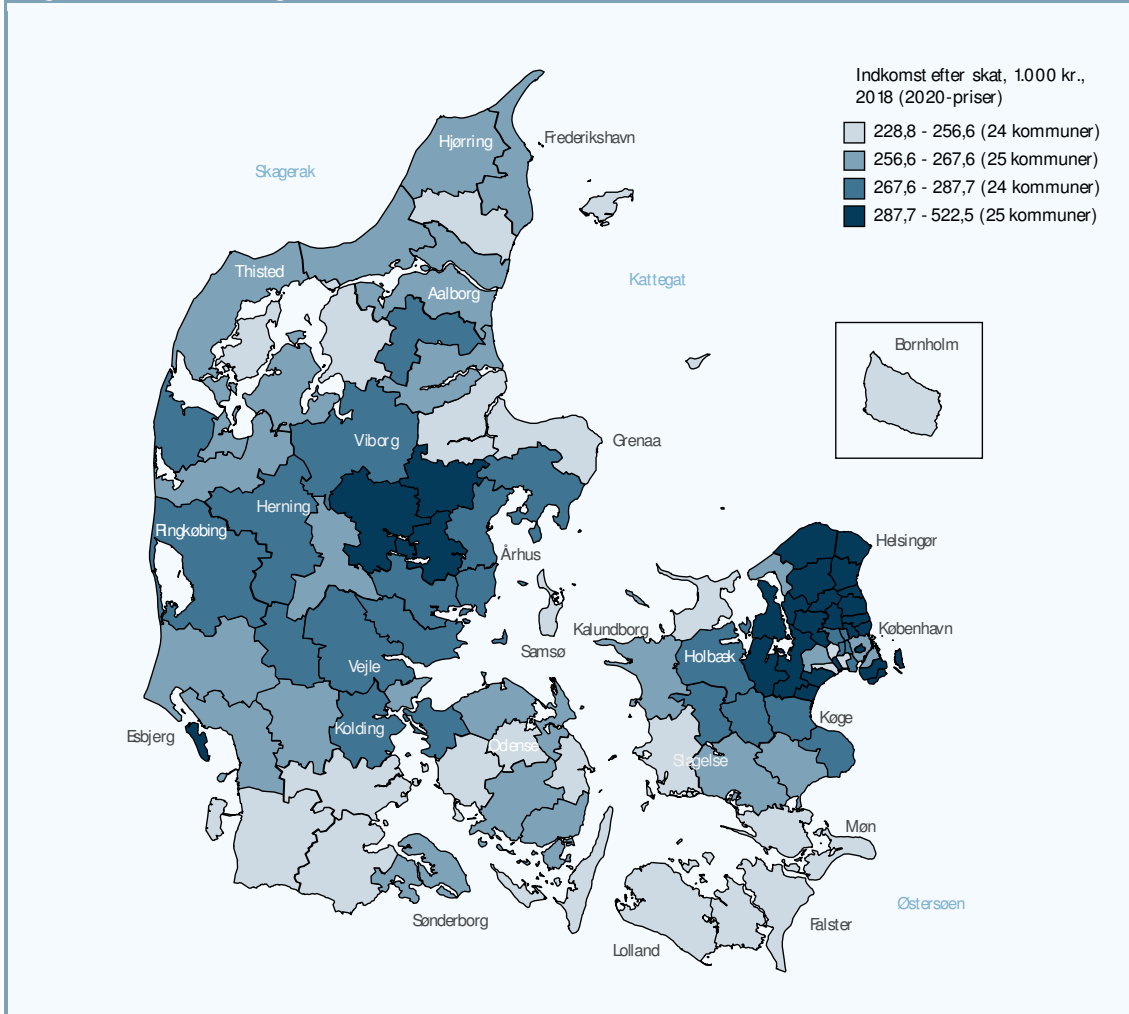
Indkomst efter skat, 1.000 kr., 2018 (2020-priser)

228,8 - 256,6 (24 kommuner)
256,6 - 267,6 (25 kommuner)
267,6 - 287,7 (24 kommuner)
287,7 - 522,5 (25 kommuner)

Skagerak
Hjørring
Frederikshavn
Thisted
Aalborg
Kattegat
Bornholm
Viborg
Grenaa
Herning
Ringkøbing
Århus
Helsingør
Kalundborg
København
Samsø
Holbæk
Vejle
Køge
Esbjerg
Kolding
Odense
Slagelse
Møn
Østersøen
Sønderborg
Falster
Lolland